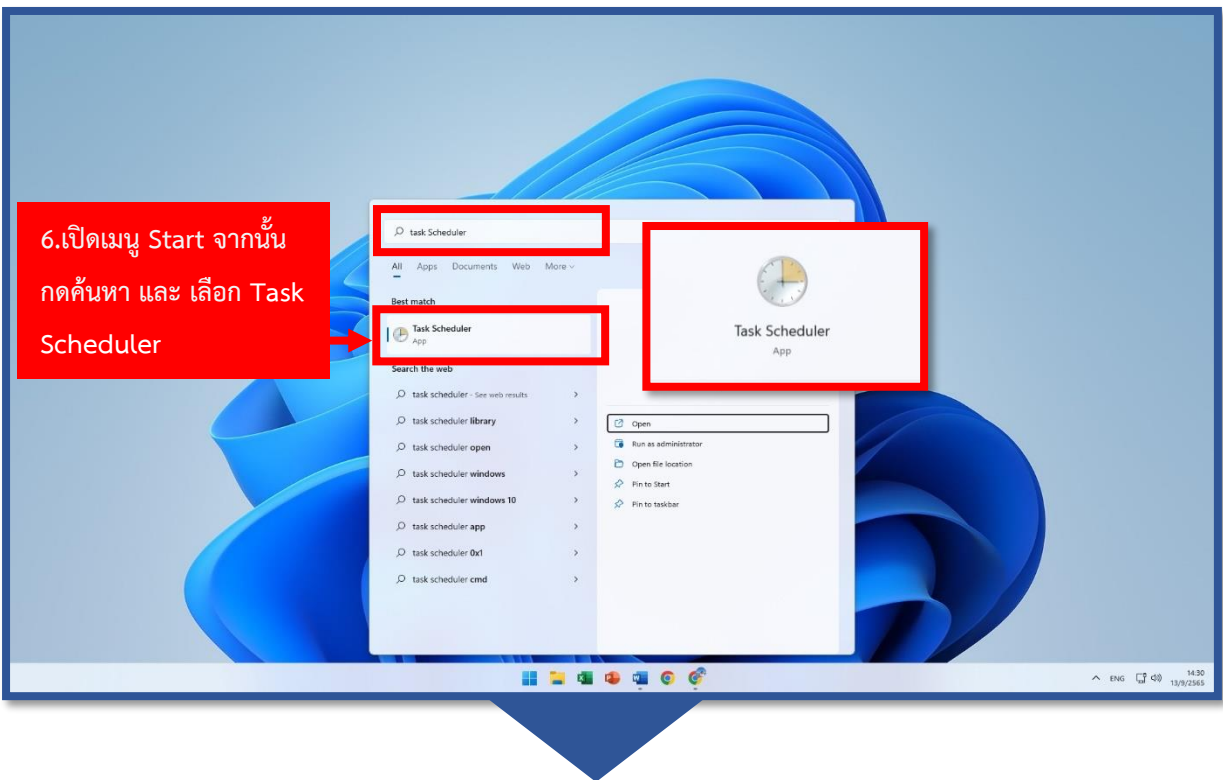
6.เปิดเมนู Start จากนั้น กดค้นหา และ เลือก Task Scheduler

task Scheduler

All Apps Documents Web More

Best match

Task Scheduler
App

Search the web

task scheduler - See web results

task scheduler library

task scheduler open

task scheduler windows

task scheduler windows 10

task scheduler app

task scheduler 0x1

task scheduler cmd

Task Scheduler
App

Open

Run as administrator

Open file location

Pin to Start

Pin to taskbar

ENG

14:30
13/9/2565